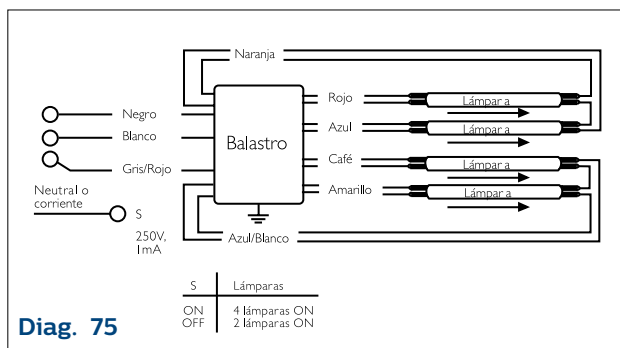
Naranja

Negro

Blanco

Gris/Rojo

Neutral o corriente

S

250V, 1mA

Balastro

Rojo

Azul

Café

Amarillo

Lámpar a

Lámpar a

Lámpar a

Lámpar a

Azul/Blanco

| S | Lámparas |
|---|---|
| ON | 4 lámparas ON |
| OFF | 2 lámparas ON |

Diag. 75